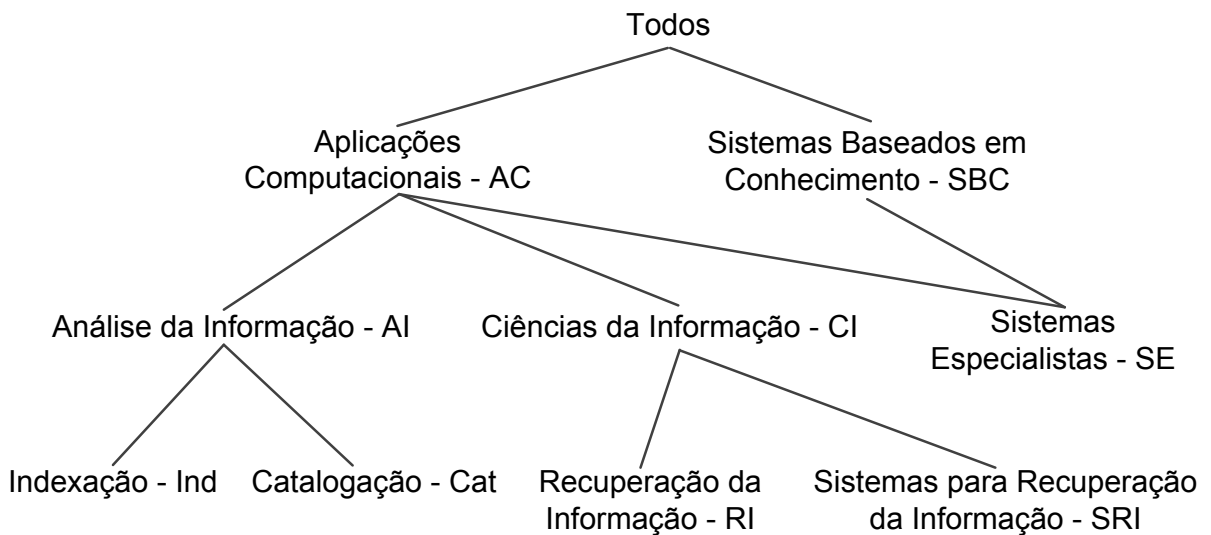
Todos

Aplicações Computacionais - AC

Sistemas Baseados em Conhecimento - SBC

Análise da Informação - AI

Ciências da Informação - CI

Sistemas Especialistas - SE

Indexação - Ind

Catalogação - Cat

Recuperação da Informação - RI

Sistemas para Recuperação da Informação - SRI